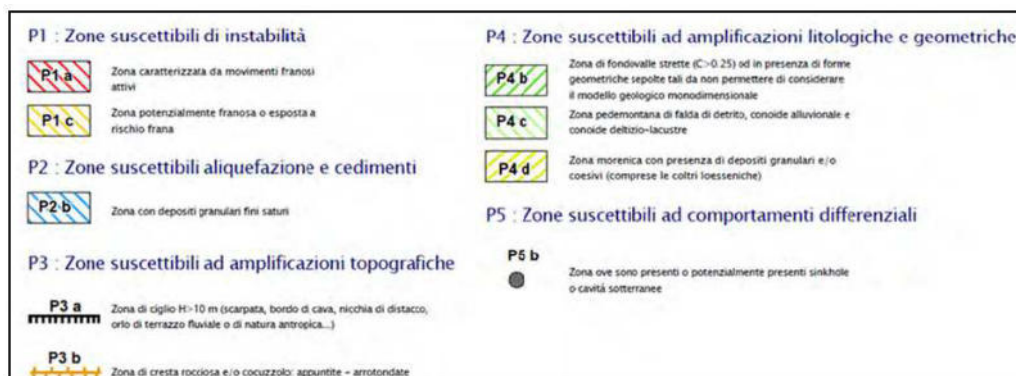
P1 : Zone suscettibili di instabilità

P1 a Zona caratterizzata da movimenti franosi attivi

P1 c Zona potenzialmente franosa o esposta a rischio frana

P2 : Zone suscettibili aliquefazione e cedimenti

P2 b Zona con depositi granulari fini saturi

P3 : Zone suscettibili ad amplificazioni topografiche

P3 a Zona di ciglio H>10 m (scarpata, bordo di cava, nicchia di distacco, orlo di terrazzo fluviale o di natura antropica...)

P3 b Zona di cresta rocciosa e/o cocuzzolo: appuntite - arrotondate

P4 : Zone suscettibili ad amplificazioni litologiche e geometriche

P4 b Zona di fondovalle strette (C>0.25) od in presenza di forme geometriche sepolte tali da non permettere di considerare il modello geologico monodimensionale

P4 c Zona pedemontana di falda di detrito, conoide alluvionale e conoide deltizio-lacustre

P4 d Zona morenica con presenza di depositi granulari e/o coesivi (comprese le coltri loesseniche)

P5 : Zone suscettibili ad comportamenti differenziali

P5 b Zona ove sono presenti o potenzialmente presenti sinkhole o cavità sotterranee